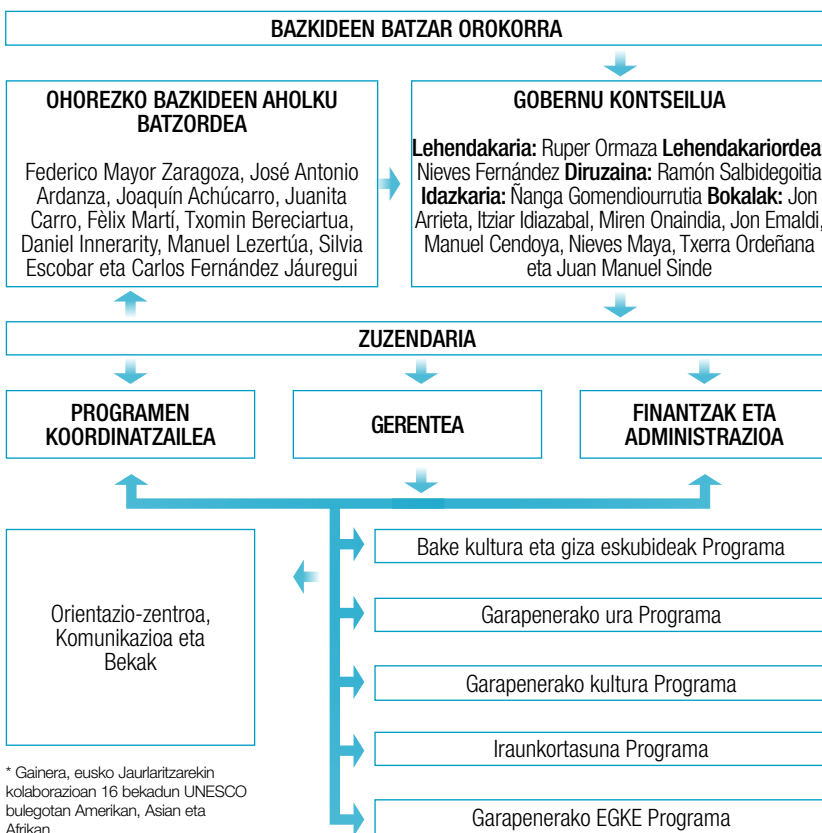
BAZKIDEEN BATZAR OROKORRA

OHOREZKO BAZKIDEEN AHOLKU BATZORDEA

Federico Mayor Zaragoza, José Antonio Ardanza, Joaquín Achúcarro, Juanita Carro, Fèlix Martí, Txomin Bereciartua, Daniel Innerarity, Manuel Lezertúa, Silvia Escobar eta Carlos Fernández Jáuregui

GOBERNU KONTSEILUA

Lehendakaria: Ruper Ormaza Lehendakariordea: Nieves Fernández Diruzaina: Ramón Salbidegoitia Idazkaria: Ñanga Gomendiourrutia Bokalak: Jon Arrieta, Itziar Idiazabal, Miren Onaindia, Jon Emaldi, Manuel Cendoya, Nieves Maya, Txerra Ordeñana eta Juan Manuel Sinde

ZUZENDARIA

PROGRAMEN KOORDINATZAILEA

GERENTEA

FINANTZAK ETA ADMINISTRAZIOA

Orientazio-zentroa, Komunikazioa eta Bekak

Bake kultura eta giza eskubideak Programa

Garapenerako ura Programa

Garapenerako kultura Programa

Iraunkortasuna Programa

Garapenerako EGKE Programa

* Gainera, eusko Jaurlaritzarekin kolaborazioan 16 bekadun UNESCO bulegotan Amerikan, Asian eta Afrikan